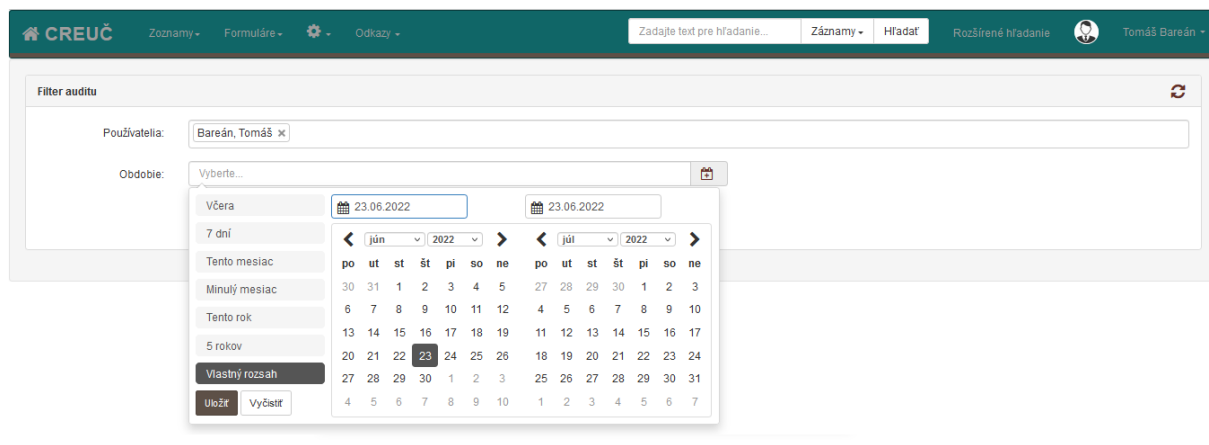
CREUČ Zoznamy Formuláre Odkazy

Zadajte text pre hľadanie... Záznamy Hľadať Rozšírené hľadanie Tomáš Bareán

Filter auditu

Používatelia: Bareán, Tomáš ×

Obdobie: Vyberte...

Včera
7 dní
Tento mesiac
Minulý mesiac
Tento rok
5 rokov
Vlastný rozsah

Uložiť Vyčistiť

23.06.2022

jún 2022

| po | ut | st | št | pi | so | ne |
|---|---|---|---|---|---|---|
| 30 | 31 | 1 | 2 | 3 | 4 | 5 |
| 6 | 7 | 8 | 9 | 10 | 11 | 12 |
| 13 | 14 | 15 | 16 | 17 | 18 | 19 |
| 20 | 21 | 22 | 23 | 24 | 25 | 26 |
| 27 | 28 | 29 | 30 | 1 | 2 | 3 |
| 4 | 5 | 6 | 7 | 8 | 9 | 10 |

23.06.2022

júl 2022

| po | ut | st | št | pi | so | ne |
|---|---|---|---|---|---|---|
| 27 | 28 | 29 | 30 | 1 | 2 | 3 |
| 4 | 5 | 6 | 7 | 8 | 9 | 10 |
| 11 | 12 | 13 | 14 | 15 | 16 | 17 |
| 18 | 19 | 20 | 21 | 22 | 23 | 24 |
| 25 | 26 | 27 | 28 | 29 | 30 | 31 |
| 1 | 2 | 3 | 4 | 5 | 6 | 7 |